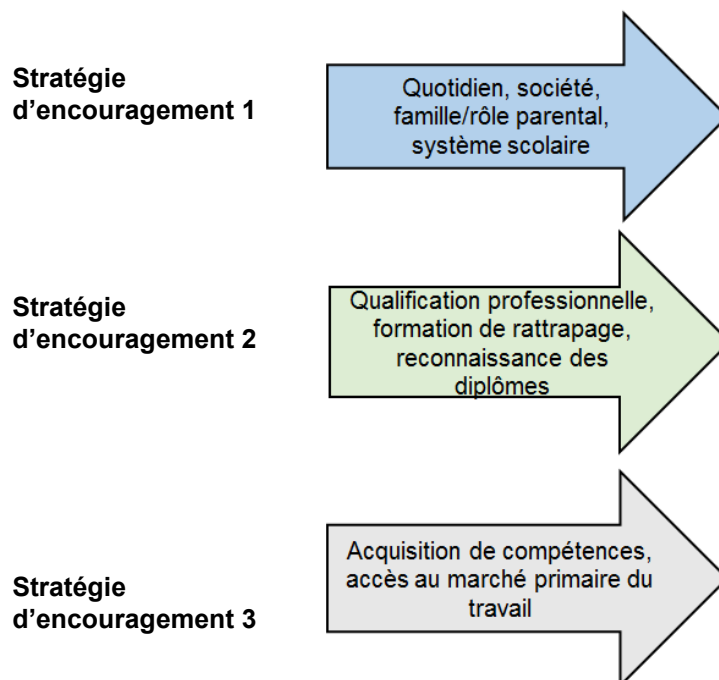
Stratégie d’encouragement 1

Quotidien, société, famille/rôle parental, système scolaire

Stratégie d’encouragement 2

Qualification professionnelle, formation de rattrapage, reconnaissance des diplômes

Stratégie d’encouragement 3

Acquisition de compétences, accès au marché primaire du travail